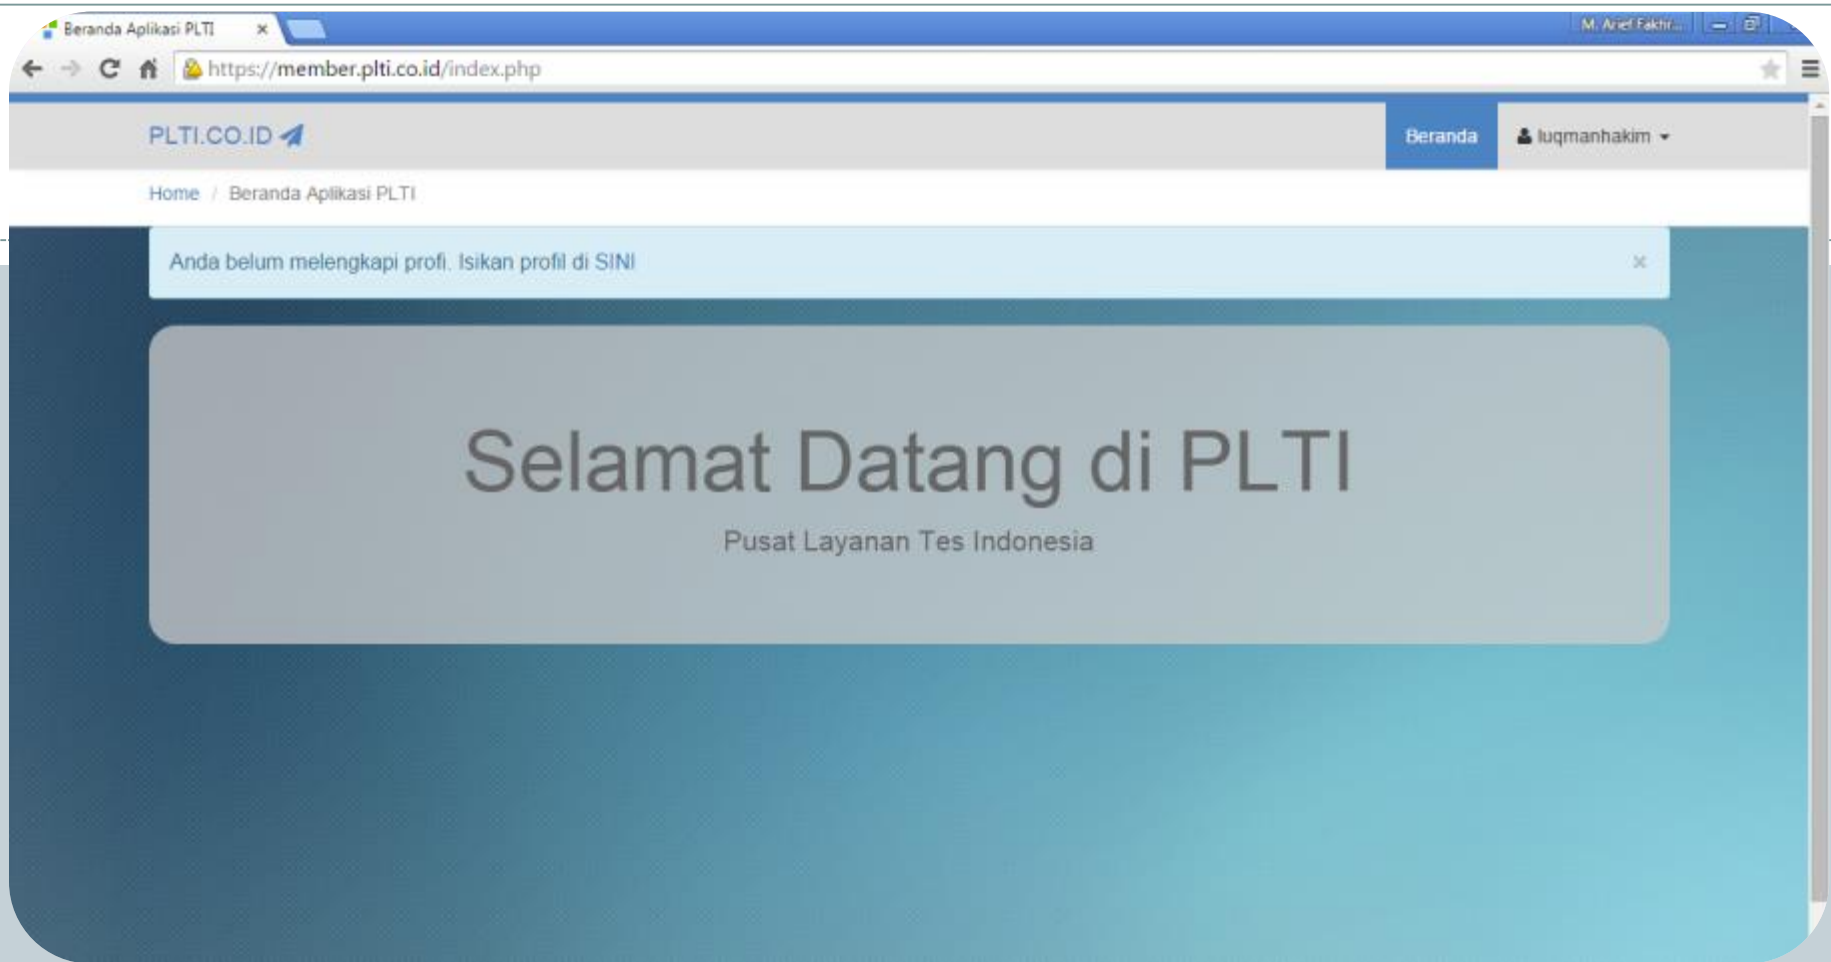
Beranda Aplikasi PLTI ×

M. Arief Fakhr...

https://member.plti.co.id/index.php

PLTI.CO.ID

Beranda

luqmanhakim

Home / Beranda Aplikasi PLTI

Anda belum melengkapi profi. Isikan profil di SINI

×

Selamat Datang di PLTI

Pusat Layanan Tes Indonesia